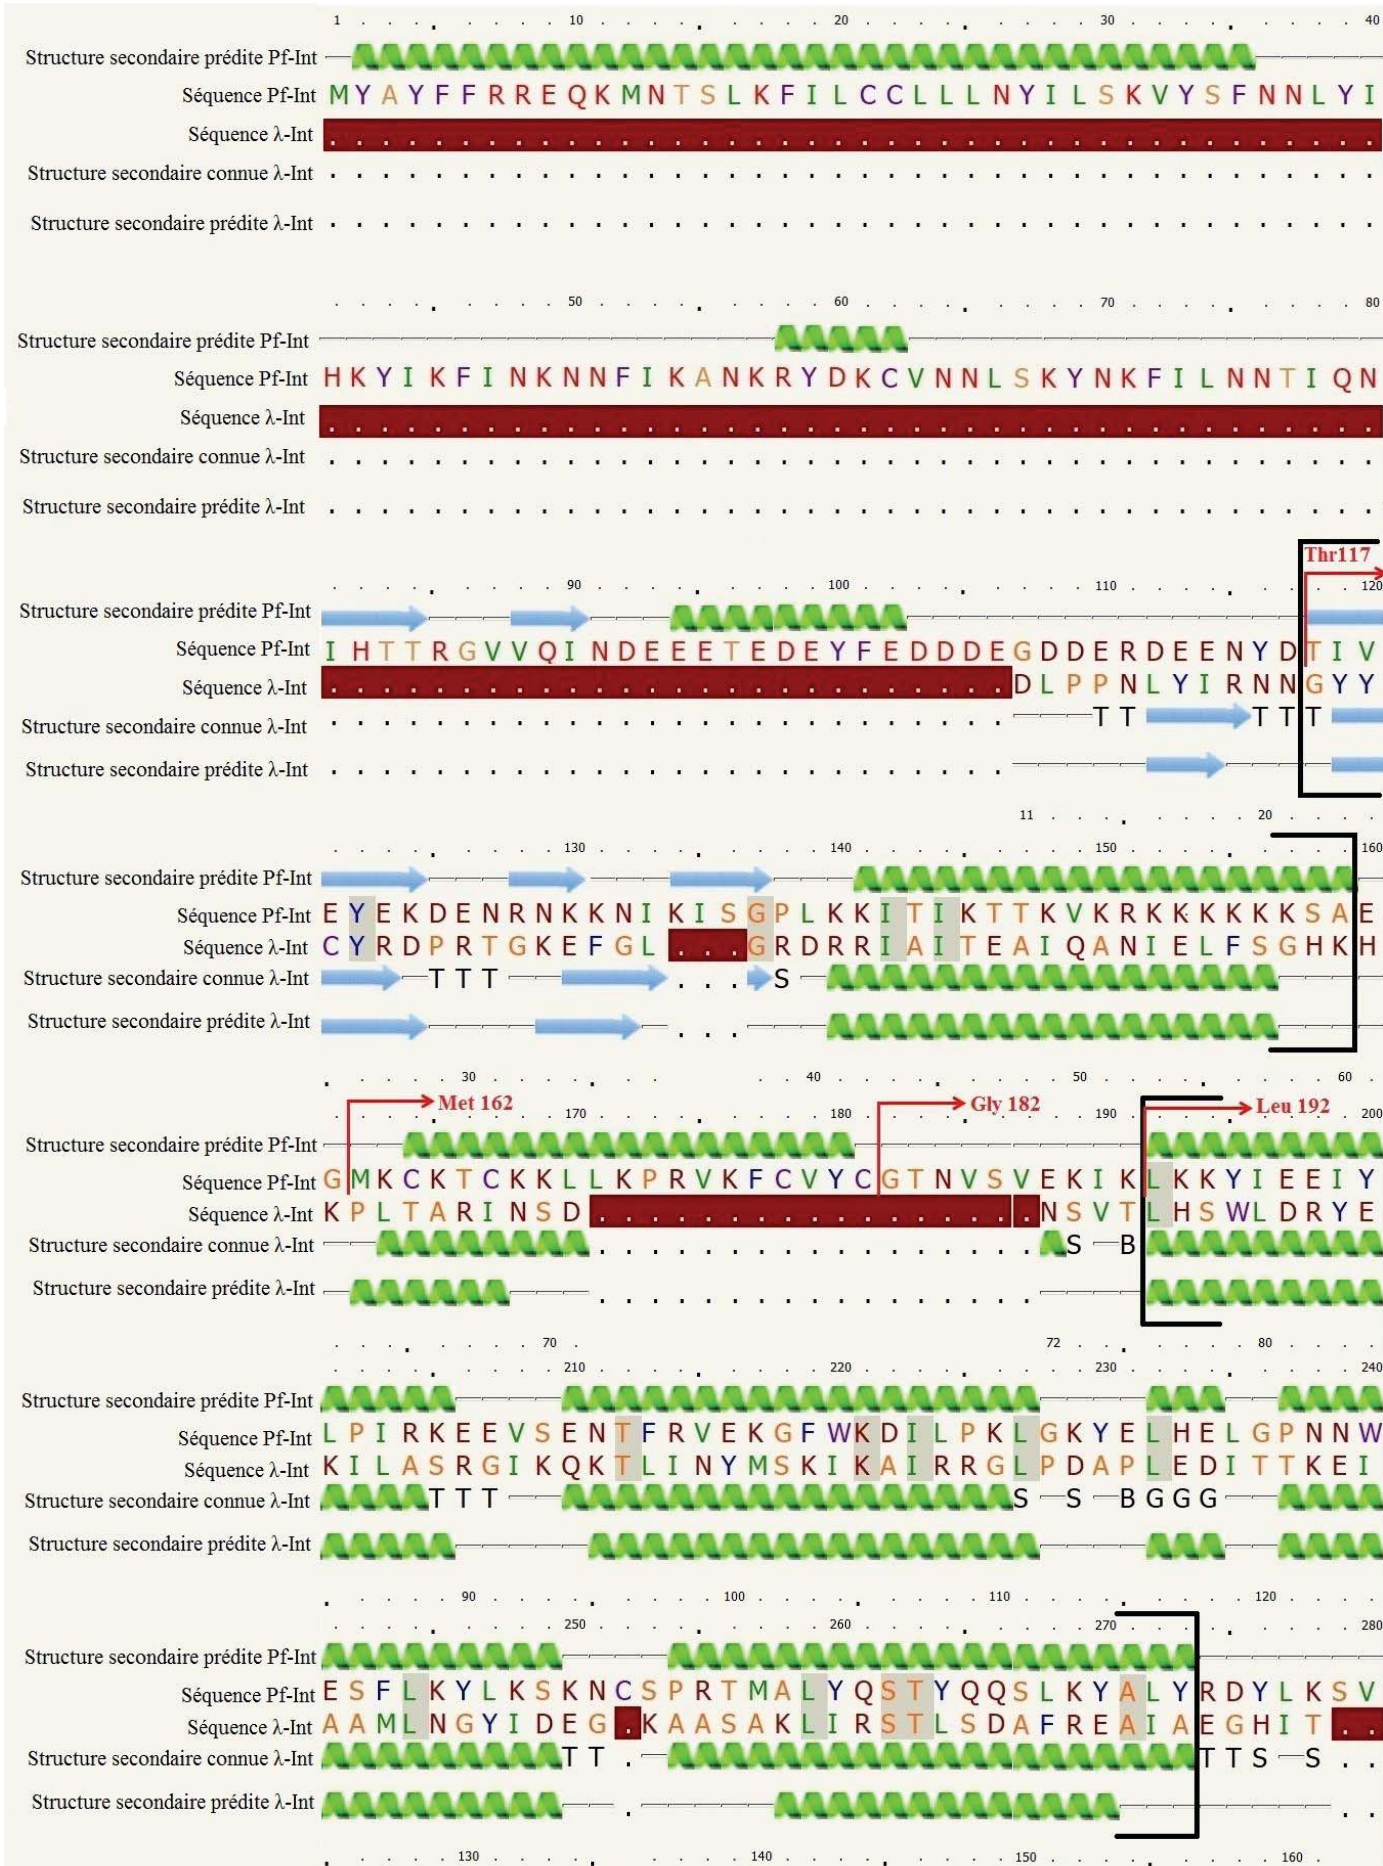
1 10 20 30 40

Structure secondaire prédite Pf-Int
Séquence Pf-Int MYAYFFRREQKMNTSLKFILCCLLLNYILSKVYSFNNLYI
Séquence λ-Int
Structure secondaire connue λ-Int
Structure secondaire prédite λ-Int

50 60 70 80

Structure secondaire prédite Pf-Int
Séquence Pf-Int HKYIKFINKNNFIKANKRYDKCVNNLSKYNKFILNNTIQN
Séquence λ-Int
Structure secondaire connue λ-Int
Structure secondaire prédite λ-Int

Thr117

90 100 110 120

Structure secondaire prédite Pf-Int
Séquence Pf-Int IHTTRGVVQINDEEETEDEYFEDDDEGDDERDEENYDTIV
Séquence λ-Int DLPPNLYIRNNGYY
Structure secondaire connue λ-Int TT TTT
Structure secondaire prédite λ-Int

11 20

130 140 150 160

Structure secondaire prédite Pf-Int
Séquence Pf-Int EYEKDENRNKKNIKISGPLKKITIKTTKVKRKKKKKKSAE
Séquence λ-Int CYRDPRTGKEFGL...GRDRRIAITEAIQANIELFSGHKH
Structure secondaire connue λ-Int TTT ... S
Structure secondaire prédite λ-Int ...

30 40 50 60

Met 162 Gly 182 Leu 192

170 180 190 200

Structure secondaire prédite Pf-Int
Séquence Pf-Int GMKCKTCKKLLKPRVKFCVYCGTNVSVEKIKLKKYIEEIY
Séquence λ-Int KPLTARINSD...NSVTLHSWLDRYE
Structure secondaire connue λ-Int ... S B
Structure secondaire prédite λ-Int ...

70 72 80

210 220 230 240

Structure secondaire prédite Pf-Int
Séquence Pf-Int LPIRKEEVSENTFRVEKGFWKDILPKLGKYELHELGPNNW
Séquence λ-Int KILASRGIKQKTLINYMSKIKAIRRGLPDAPLEDITTKEI
Structure secondaire connue λ-Int TTT S S BGGG
Structure secondaire prédite λ-Int

90 100 110 120

250 260 270 280

Structure secondaire prédite Pf-Int
Séquence Pf-Int ESFLKYLKSKNCSPRTMALYQSTYQQSLKYALYRDYLKSV
Séquence λ-Int AAMLNGYIDEG.KAASAKLIRSTLSDAFREAIAEGHIT..
Structure secondaire connue λ-Int TT . TTS S ..
Structure secondaire prédite λ-Int . ..

130 140 150 160